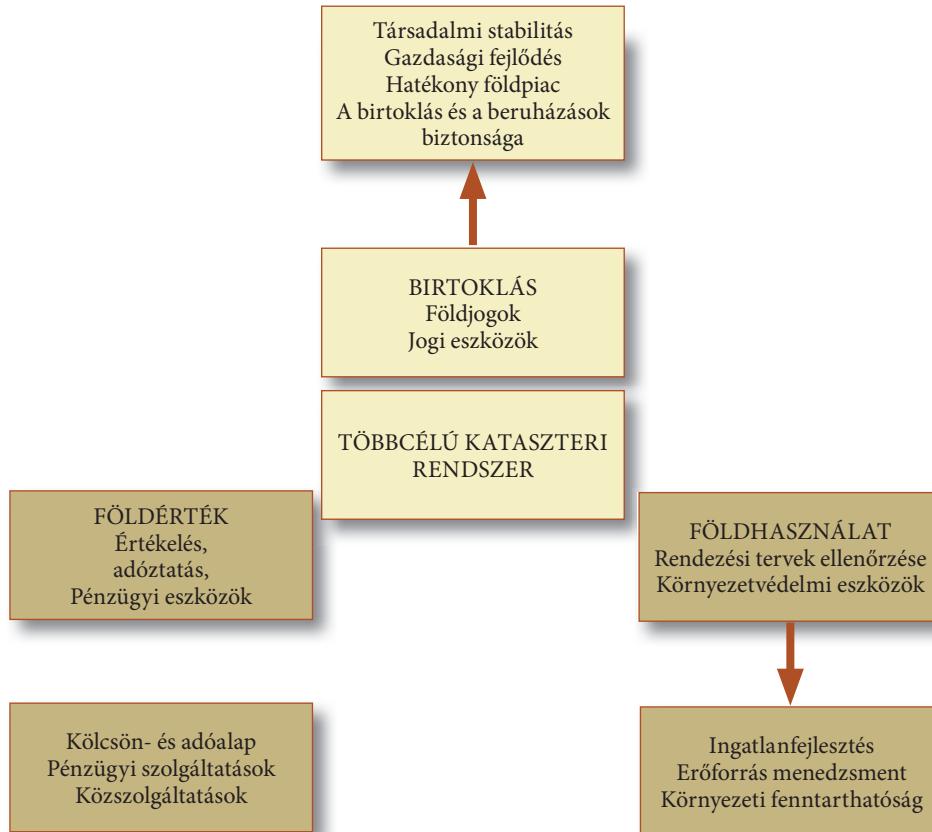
Társadalmi stabilitás
Gazdasági fejlődés
Hatékony földpiac
A birtoklás és a beruházások biztonsága

BIRTOKLÁS
Földjogok
Jogi eszközök

TÖBBCÉLÚ KATASZTERI RENDSZER

FÖLDÉRTÉK
Értékelés,
adóztatás,
Pénzügyi eszközök

FÖLDHASZNÁLAT
Rendezési tervek ellenőrzése
Környezetvédelmi eszközök

Kölcsön- és adóalap
Pénzügyi szolgáltatások
Közszolgáltatások

Ingatlanfejlesztés
Erőforrás menedzsment
Környezeti fenntarthatóság